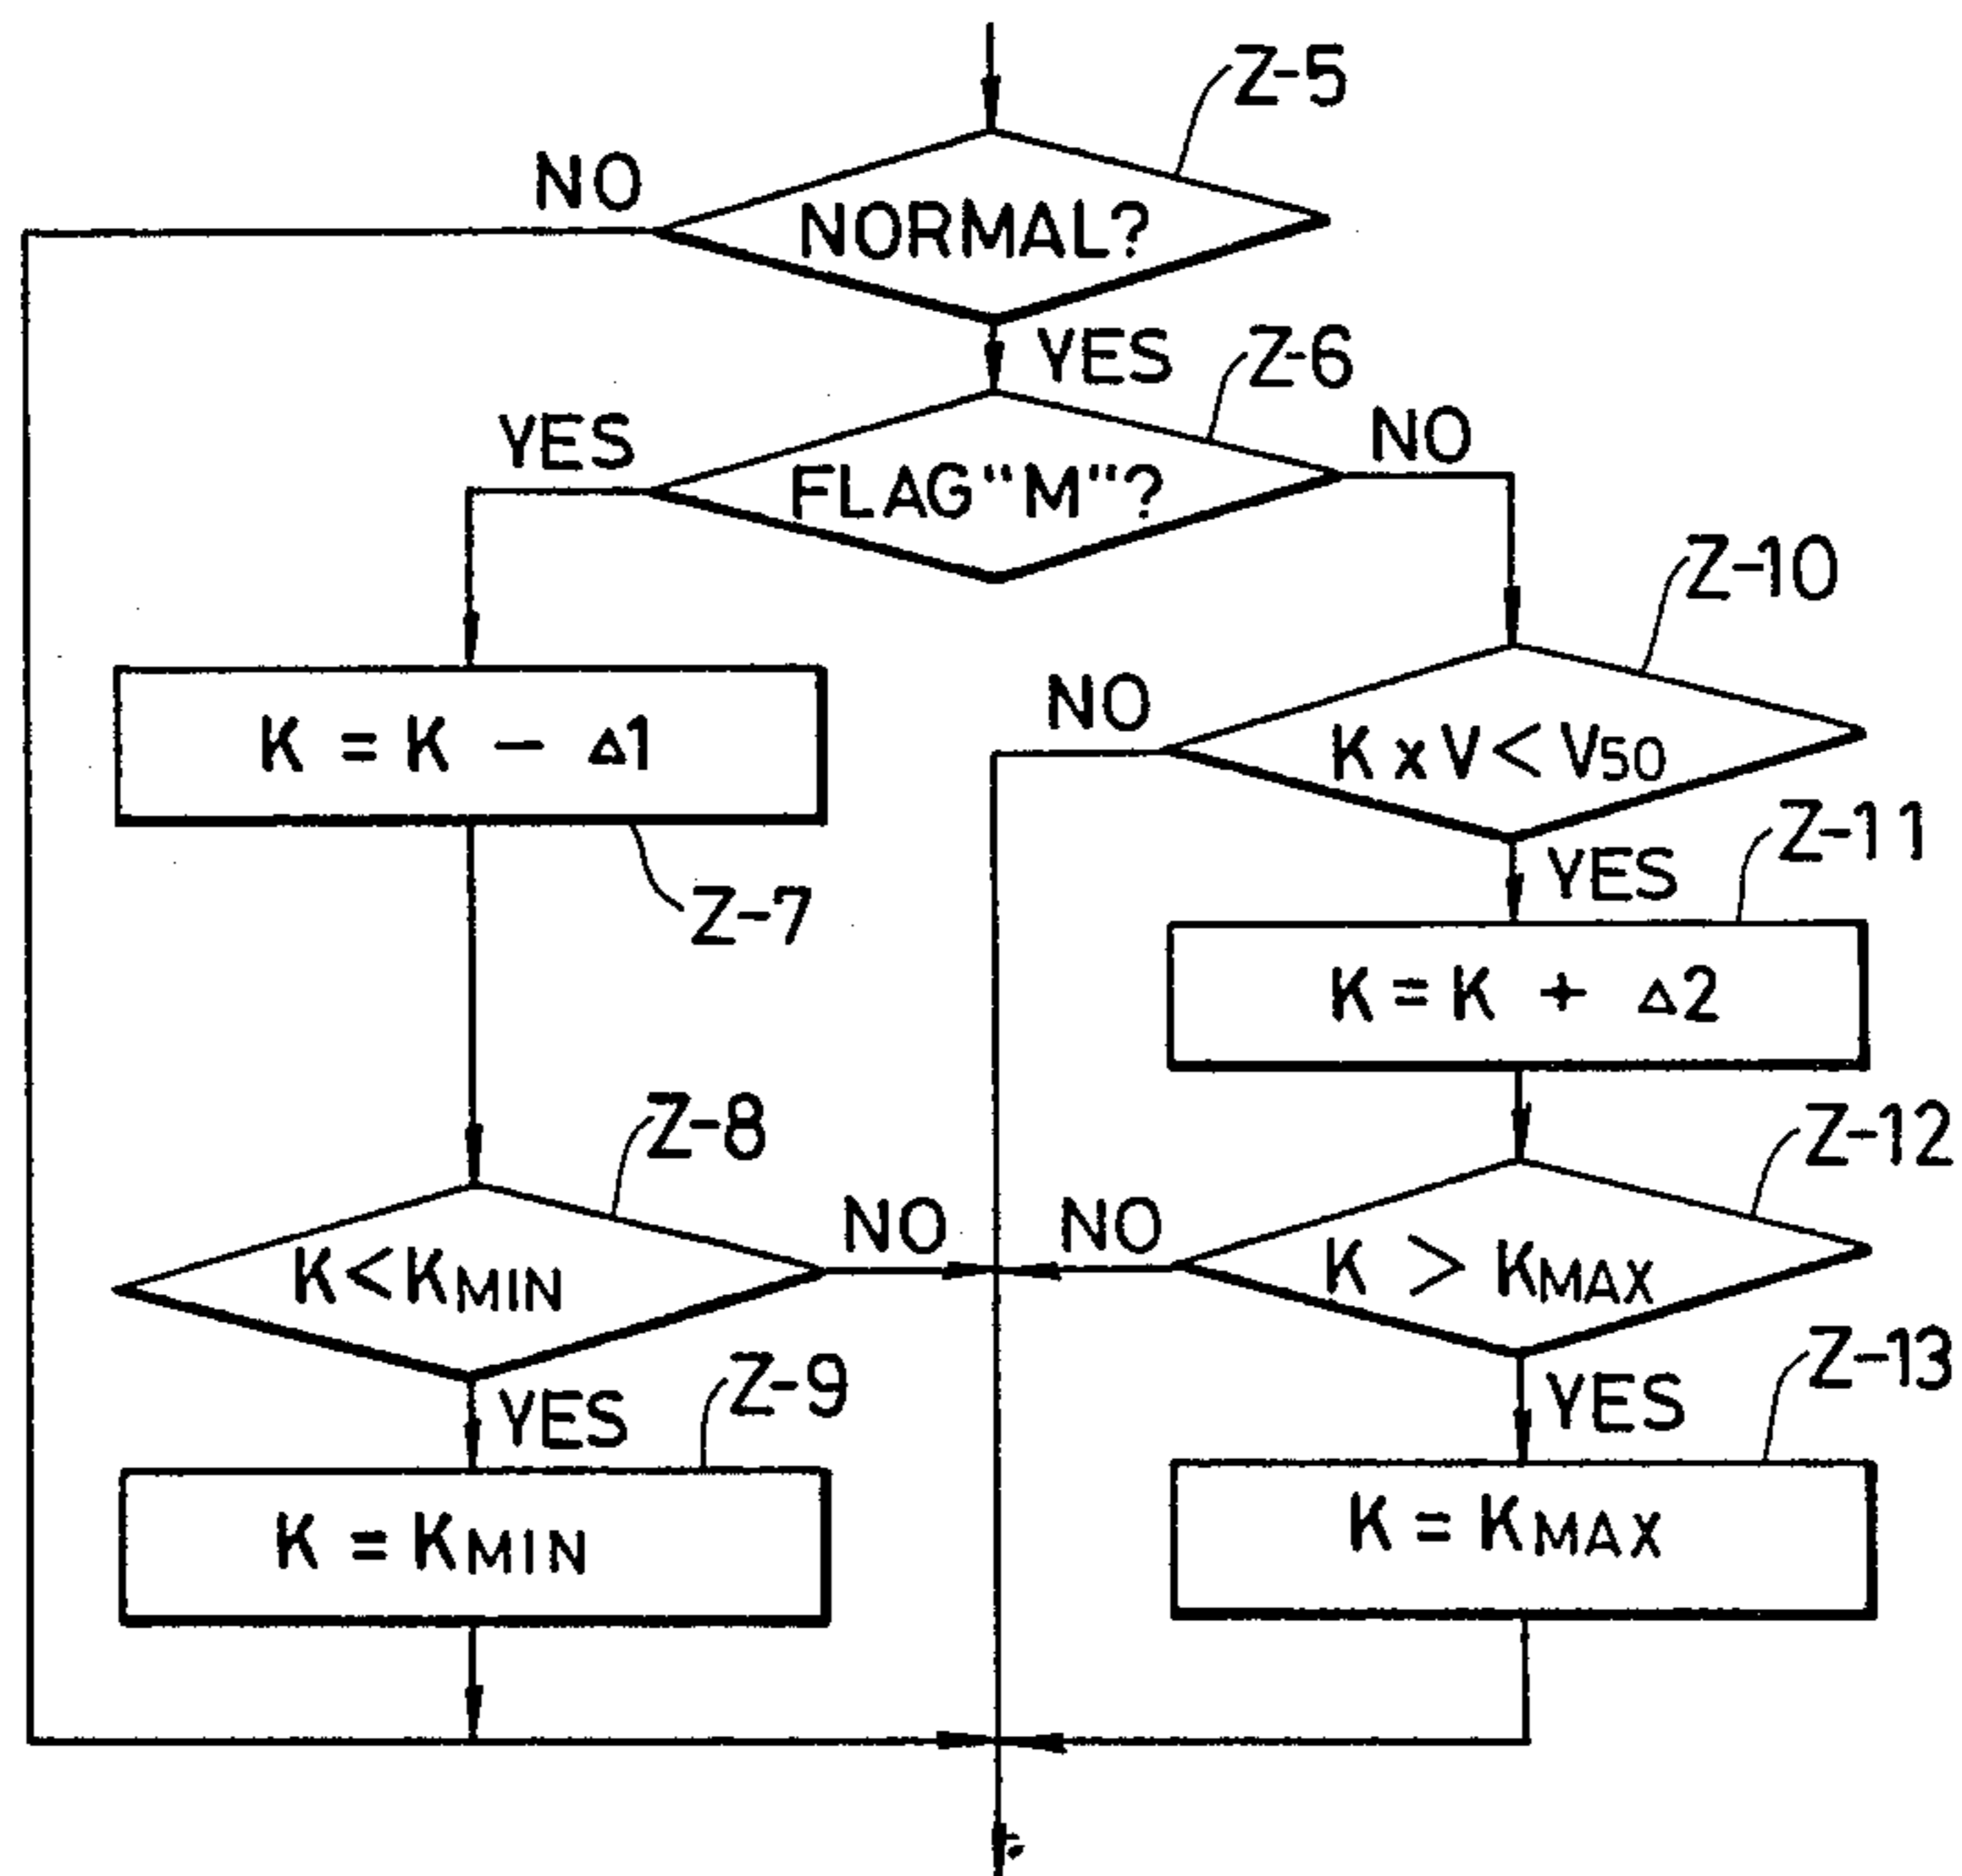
Z-5
NORMAL?
NO
YES
Z-6
FLAG"M"?
YES
NO
$K = K - \Delta 1$
Z-7
Z-10
$K \times V < V_{50}$
NO
YES
Z-11
$K = K + \Delta 2$
Z-8
$K < K_{MIN}$
NO
NO
Z-12
$K > K_{MAX}$
YES
Z-9
$K = K_{MIN}$
YES
Z-13
$K = K_{MAX}$